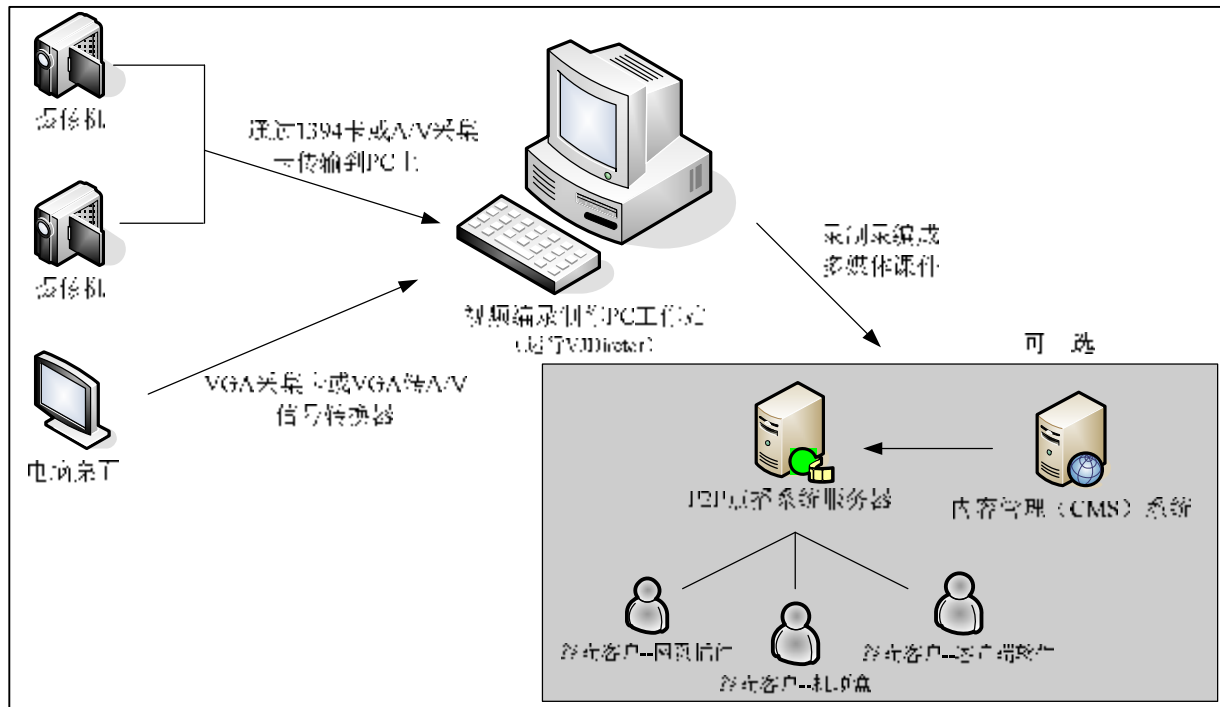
摄像机

摄像机

电脑桌面

通过1394卡或A/V采集卡传输到PC上

VGA采集卡或VGA转A/V信号转换器

视频编录制作PC工作站
(运行VJDirector)

录制和编辑成多媒体课件

可选

P2P点播系统服务器

内容管理（CMS）系统

终端客户--网页播放

终端客户--机顶盒

终端客户--客户端软件